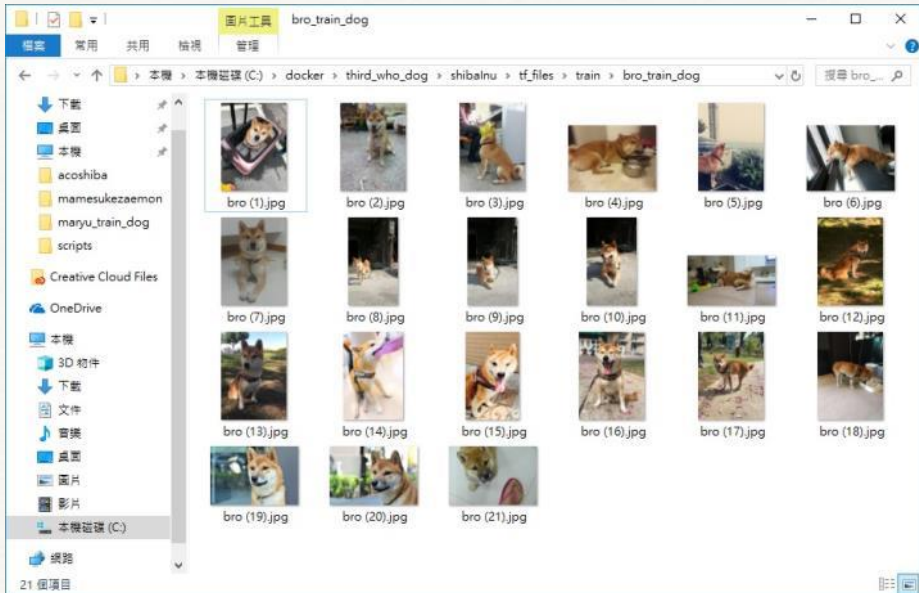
圖片工具 bro_train_dog

檔案 常用 共用 檢視 管理

本機 > 本機磁碟 (C:) > docker > third_who_dog > shibaInu > tf_files > train > bro_train_dog

搜尋 bro_...

下載
桌面
本機
acoshiba
mamesukezaemon
maryu_train_dog
scripts
Creative Cloud Files
OneDrive
本機
3D 物件
下載
文件
音樂
桌面
圖片
影片
本機磁碟 (C:)
網路

bro (1).jpg
bro (2).jpg
bro (3).jpg
bro (4).jpg
bro (5).jpg
bro (6).jpg
bro (7).jpg
bro (8).jpg
bro (9).jpg
bro (10).jpg
bro (11).jpg
bro (12).jpg
bro (13).jpg
bro (14).jpg
bro (15).jpg
bro (16).jpg
bro (17).jpg
bro (18).jpg
bro (19).jpg
bro (20).jpg
bro (21).jpg

21 個項目